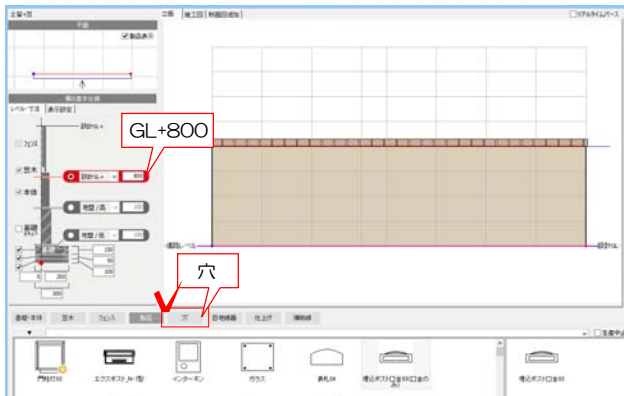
立面+面

平面

☑製品表示

塀の基本仕様

レベル・寸法　表示設定

設計GL

GL+800

□カプロ

☑笠木

☑本体

□基礎

設計GL+

800

地盤/高

地盤/高

150

100

200

200

立面　施工図　制振図追加

□リアルタイムパース

設計GL

基礎レベル

設計GL

穴

基礎・本体　笠木　フェンス　製品　穴　目地装飾　仕上げ　補助線

門柱灯01

エクスポスト_N-1型

インターホン

ガラス

表札04

埋込ポスト口金03(口金の

埋込ポスト口金03

□全表示